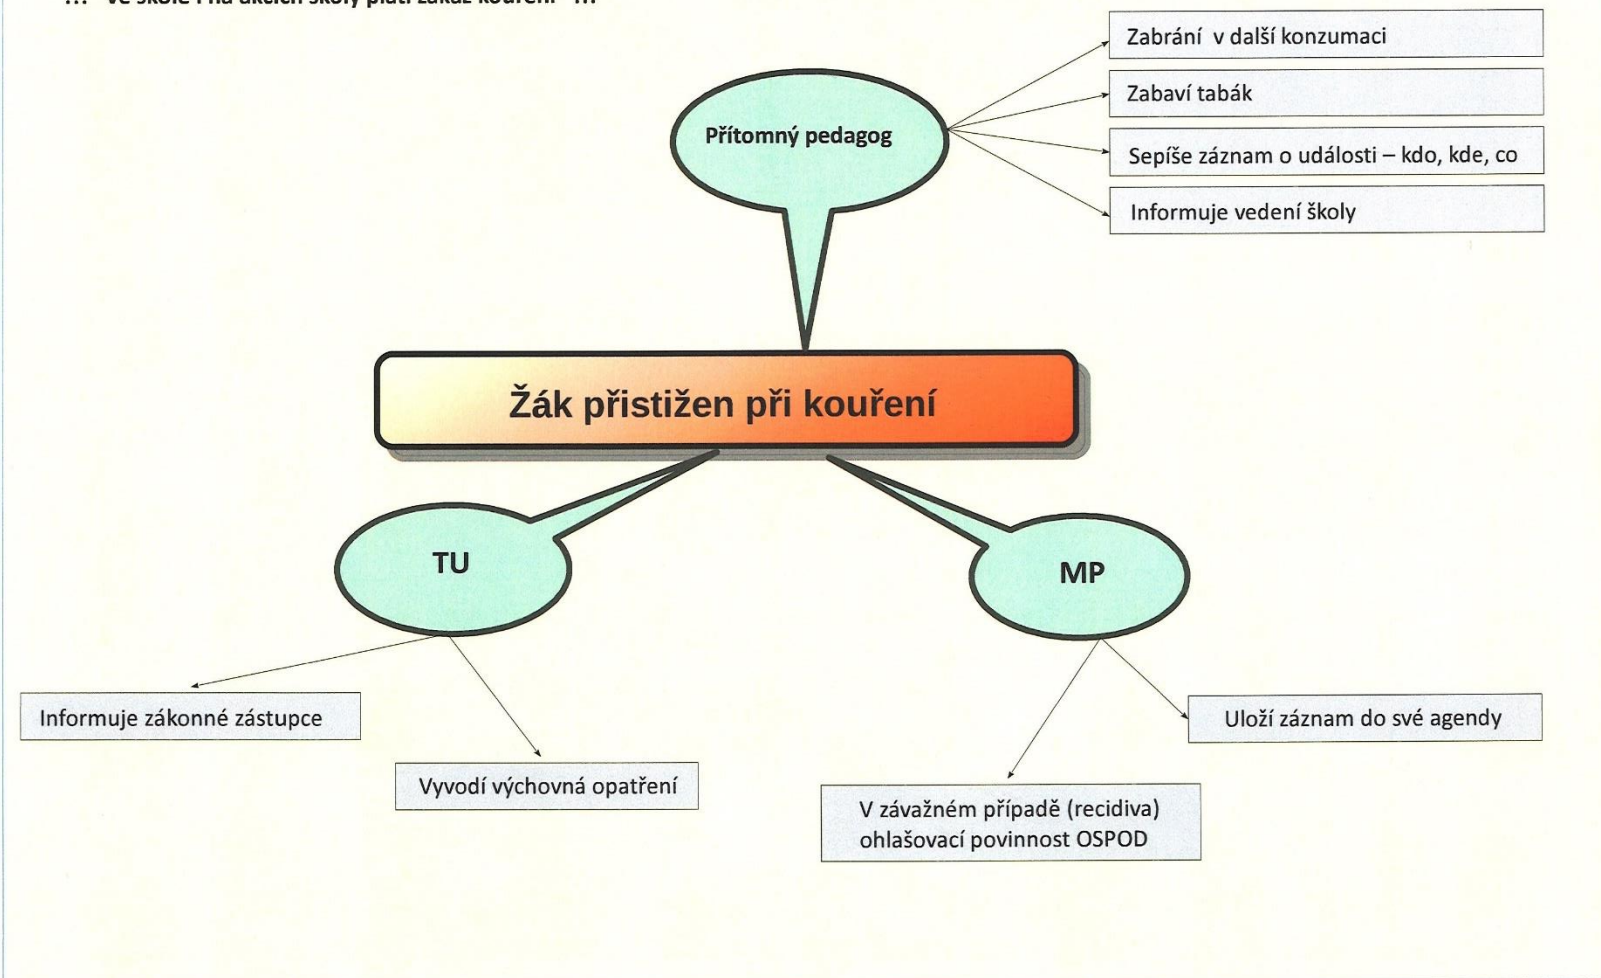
!!! Ve škole i na akcích školy platí zákaz kouření !!!

Přítomný pedagog

Zabrání v další konzumaci

Zabaví tabák

Sepíše záznam o události – kdo, kde, co

Informuje vedení školy

Žák přistižen při kouření

TU

MP

Informuje zákonné zástupce

Vyvodí výchovná opatření

Uloží záznam do své agendy

V závažném případě (recidiva) ohlašovací povinnost OSPOD